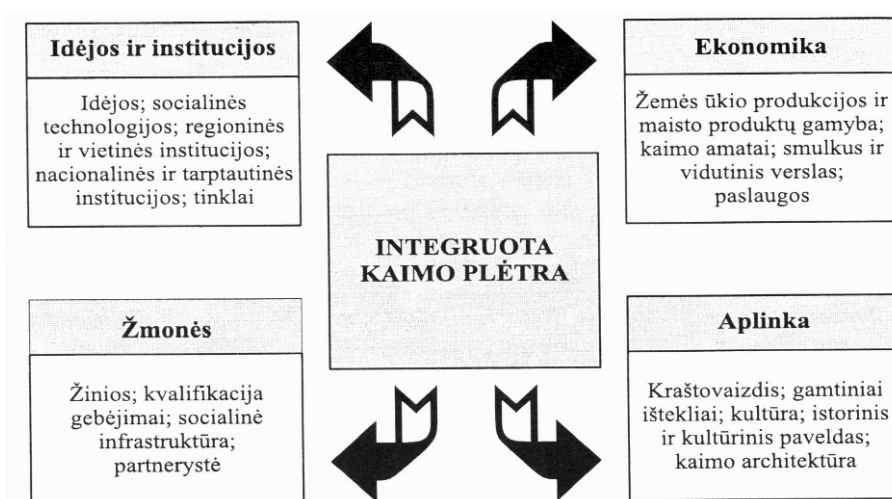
Idėjos ir institucijos

Idėjos; socialinės technologijos; regioninės ir vietinės institucijos; nacionalinės ir tarptautinės institucijos; tinklai

Ekonomika

Žemės ūkio produkcijos ir maisto produktų gamyba; kaimo amatai; smulkus ir vidutinis verslas; paslaugos

INTEGRUOTA KAIMO PLĖTRA

Žmonės

Žinios; kvalifikacija gebėjimai; socialinė infrastruktūra; partnerystė

Aplinka

Kraštovaizdis; gamtiniai ištekliai; kultūra; istorinis ir kultūrinis paveldas; kaimo architektūra